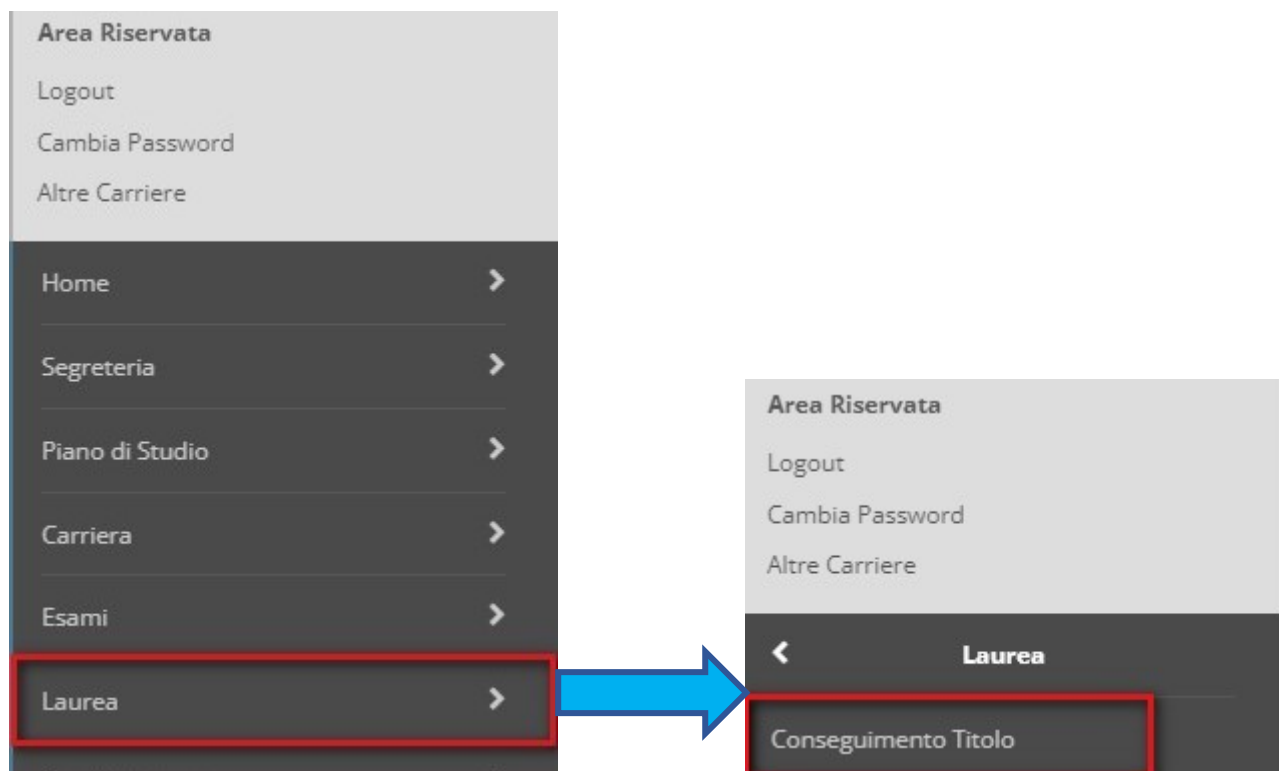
Area Riservata

Logout

Cambia Password

Altre Carriere

Home

Segreteria

Piano di Studio

Carriera

Esami

Laurea

Area Riservata

Logout

Cambia Password

Altre Carriere

Laurea

Conseguimento Titolo